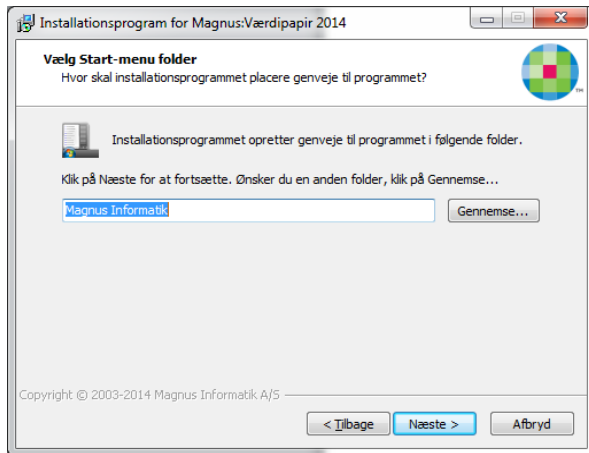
Installationsprogram for Magnus:Værdipapir 2014

Vælg Start-menu folder
Hvor skal installationsprogrammet placere genveje til programmet?

Installationsprogrammet opretter genveje til programmet i følgende folder.

Klik på Næste for at fortsætte. Ønsker du en anden folder, klik på Gennemse...

Magnus Informatik

Gennemse...

Copyright © 2003-2014 Magnus Informatik A/S

< Tilbage

Næste >

Afbryd